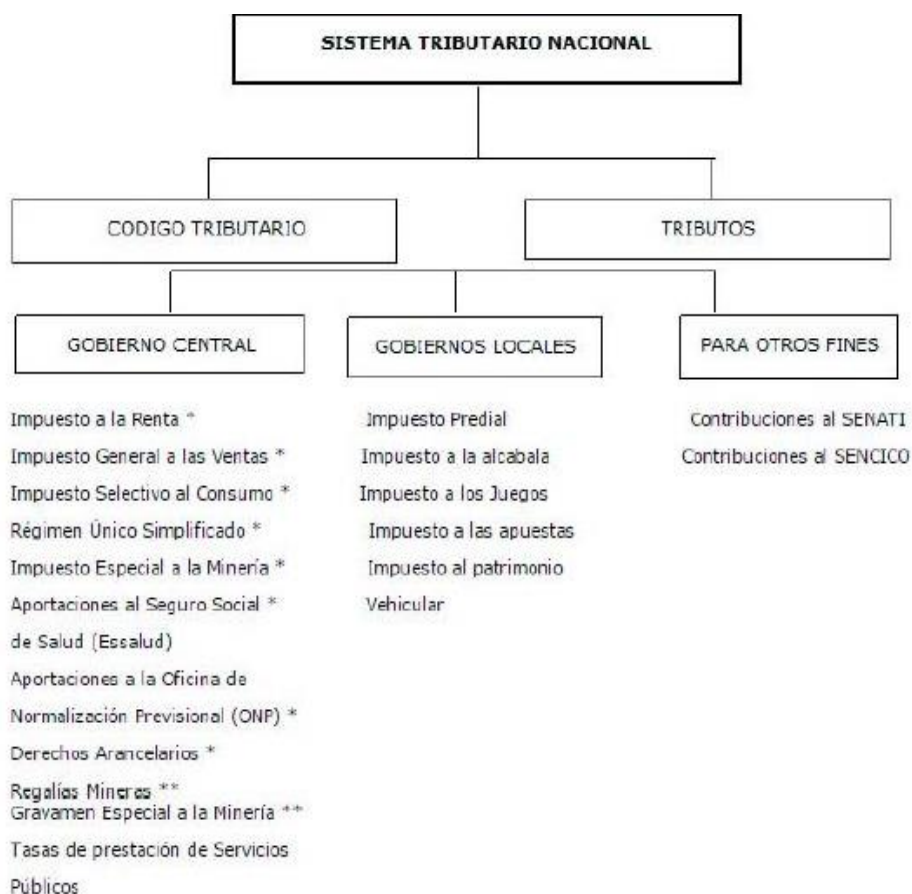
SISTEMA TRIBUTARIO NACIONAL

CODIGO TRIBUTARIO

TRIBUTOS

GOBIERNO CENTRAL

GOBIERNOS LOCALES

PARA OTROS FINES

Impuesto a la Renta *

Impuesto General a las Ventas *

Impuesto Selectivo al Consumo *

Régimen Único Simplificado *

Impuesto Especial a la Minería *

Aportaciones al Seguro Social *

de Salud (Essalud)

Aportaciones a la Oficina de

Normalización Previsional (ONP) *

Derechos Arancelarios *

Regalías Mineras **

Gravamen Especial a la Minería **

Tasas de prestación de Servicios

Públicos

Impuesto Predial

Impuesto a la alcabala

Impuesto a los Juegos

Impuesto a las apuestas

Impuesto al patrimonio

Vehicular

Contribuciones al SENATI

Contribuciones al SENCICO